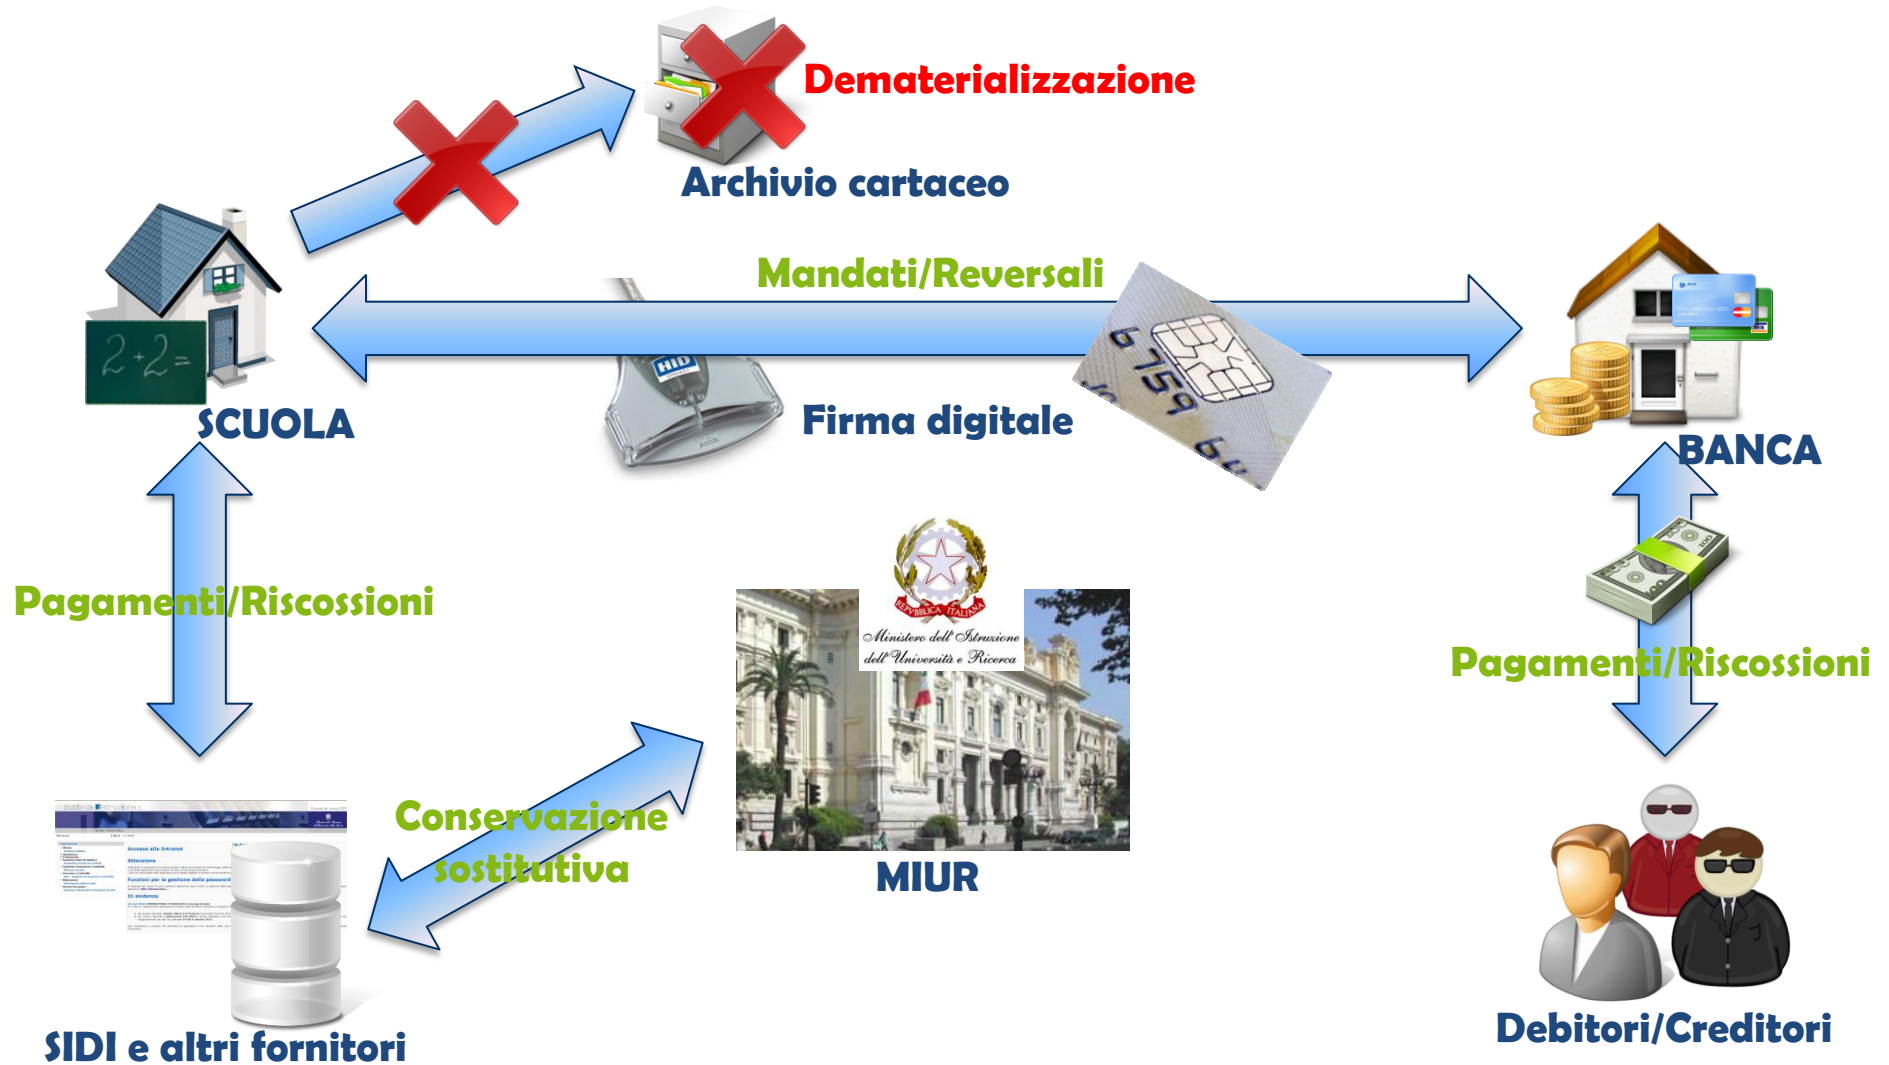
Dematerializzazione

Archivio cartaceo

Mandati/Reversali

SCUOLA

Firma digitale

BANCA

Pagamenti/Riscossioni

Pagamenti/Riscossioni

REPUBBLICA ITALIANA

Ministero dell'Istruzione dell'Università e Ricerca

Conservazione sostitutiva

MIUR

SIDI e altri fornitori

Debitori/Creditori